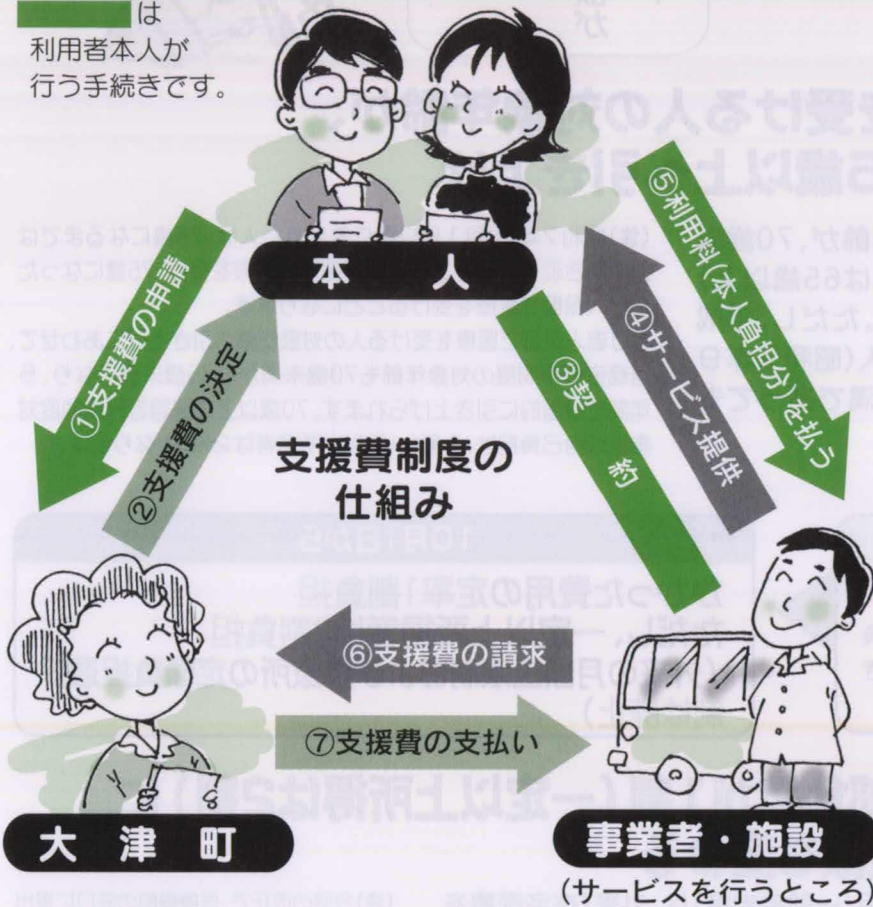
は
利用者本人が
行う手続きです。

本　人

①支援費の申請

②支援費の決定

③契　約

④サービス提供

⑤利用料(本人負担分)を払う

支援費制度の
仕組み

⑥支援費の請求

⑦支援費の支払い

大　津　町

事業者・施設
(サービスを行うところ)